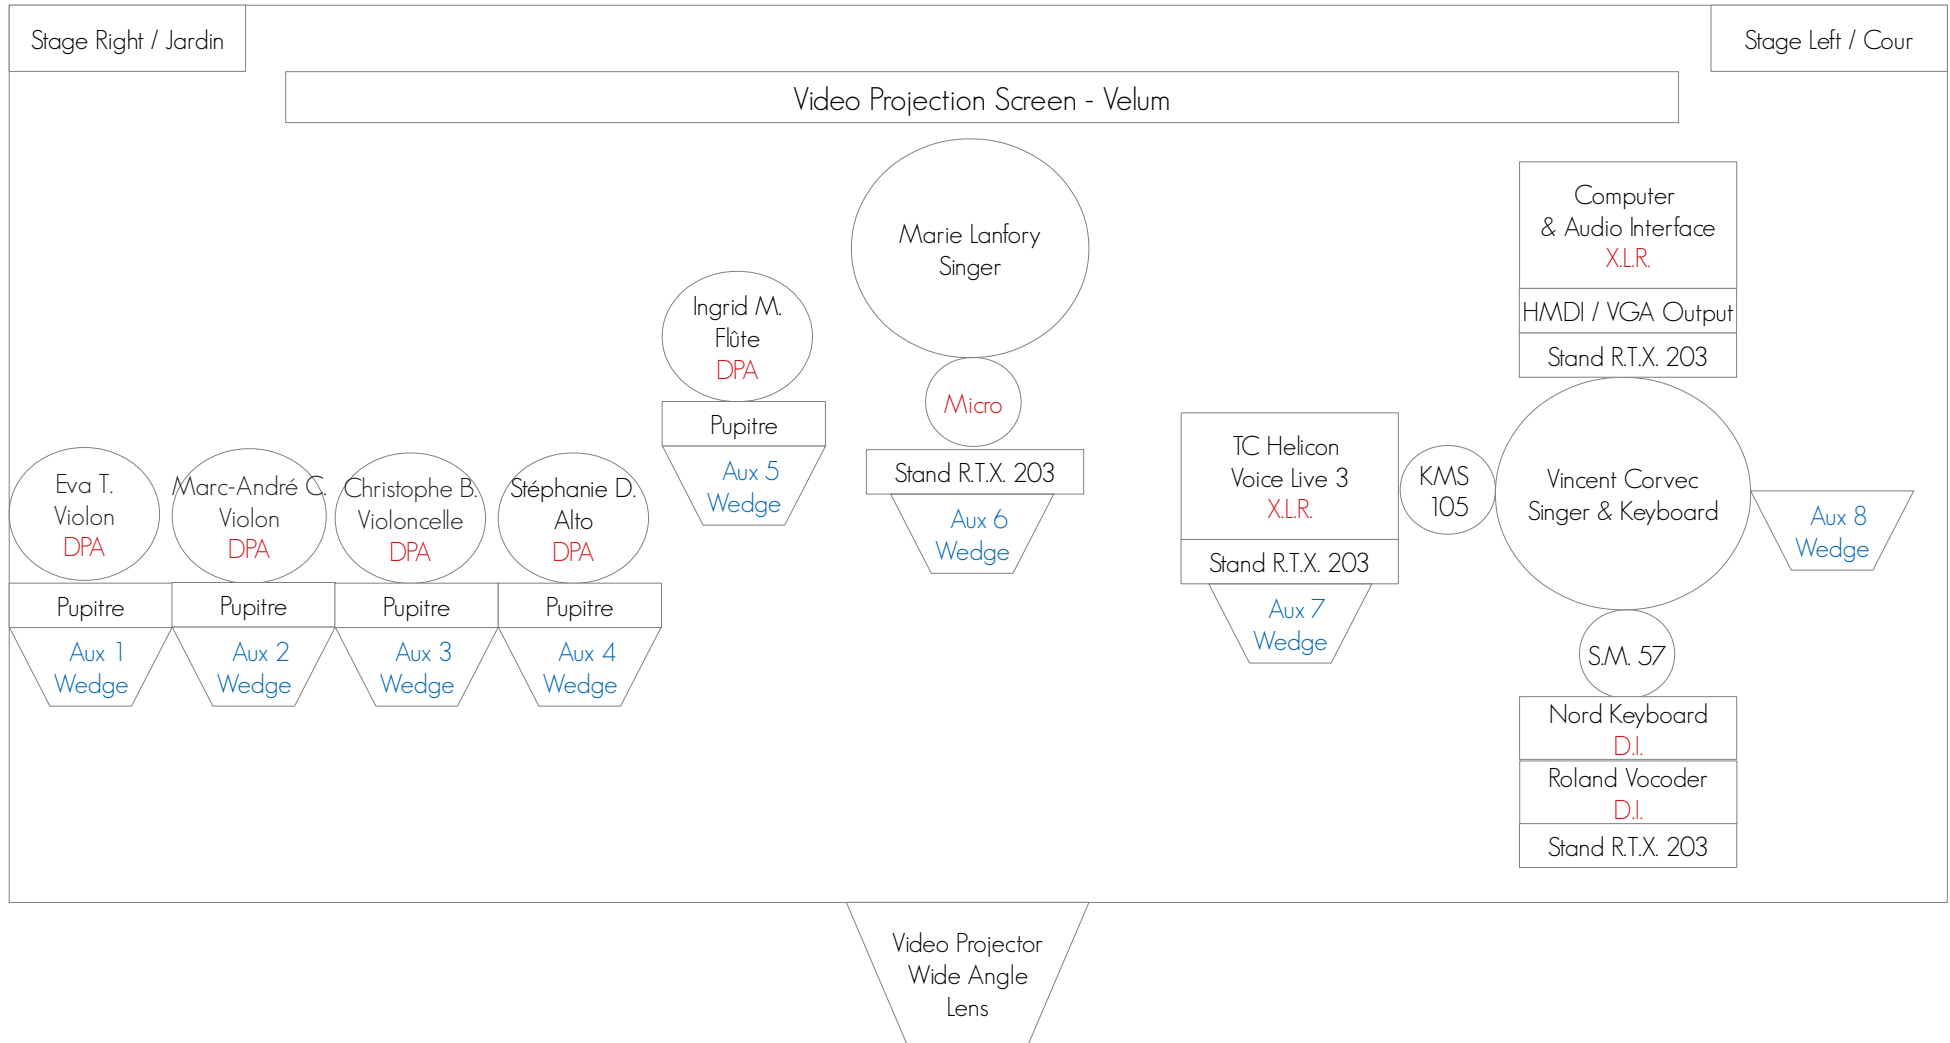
Stage Right / Jardin

Stage Left / Cour

Video Projection Screen - Velum

Marie Lanfory
Singer

Micro

Stand R.T.X. 203

Aux 6
Wedge

Ingrid M.
Flûte
DPA

Pupitre

Aux 5
Wedge

Computer
& Audio Interface
X.L.R.

HMDI / VGA Output

Stand R.T.X. 203

Eva T.
Violon
DPA

Pupitre

Aux 1
Wedge

Marc-André C.
Violon
DPA

Pupitre

Aux 2
Wedge

Christophe B.
Violoncelle
DPA

Pupitre

Aux 3
Wedge

Stéphanie D.
Alto
DPA

Pupitre

Aux 4
Wedge

TC Helicon
Voice Live 3
X.L.R.

Stand R.T.X. 203

Aux 7
Wedge

KMS
105

Vincent Corvec
Singer & Keyboard

Aux 8
Wedge

S.M. 57

Nord Keyboard
D.I.

Roland Vocoder
D.I.

Stand R.T.X. 203

Video Projector
Wide Angle
Lens